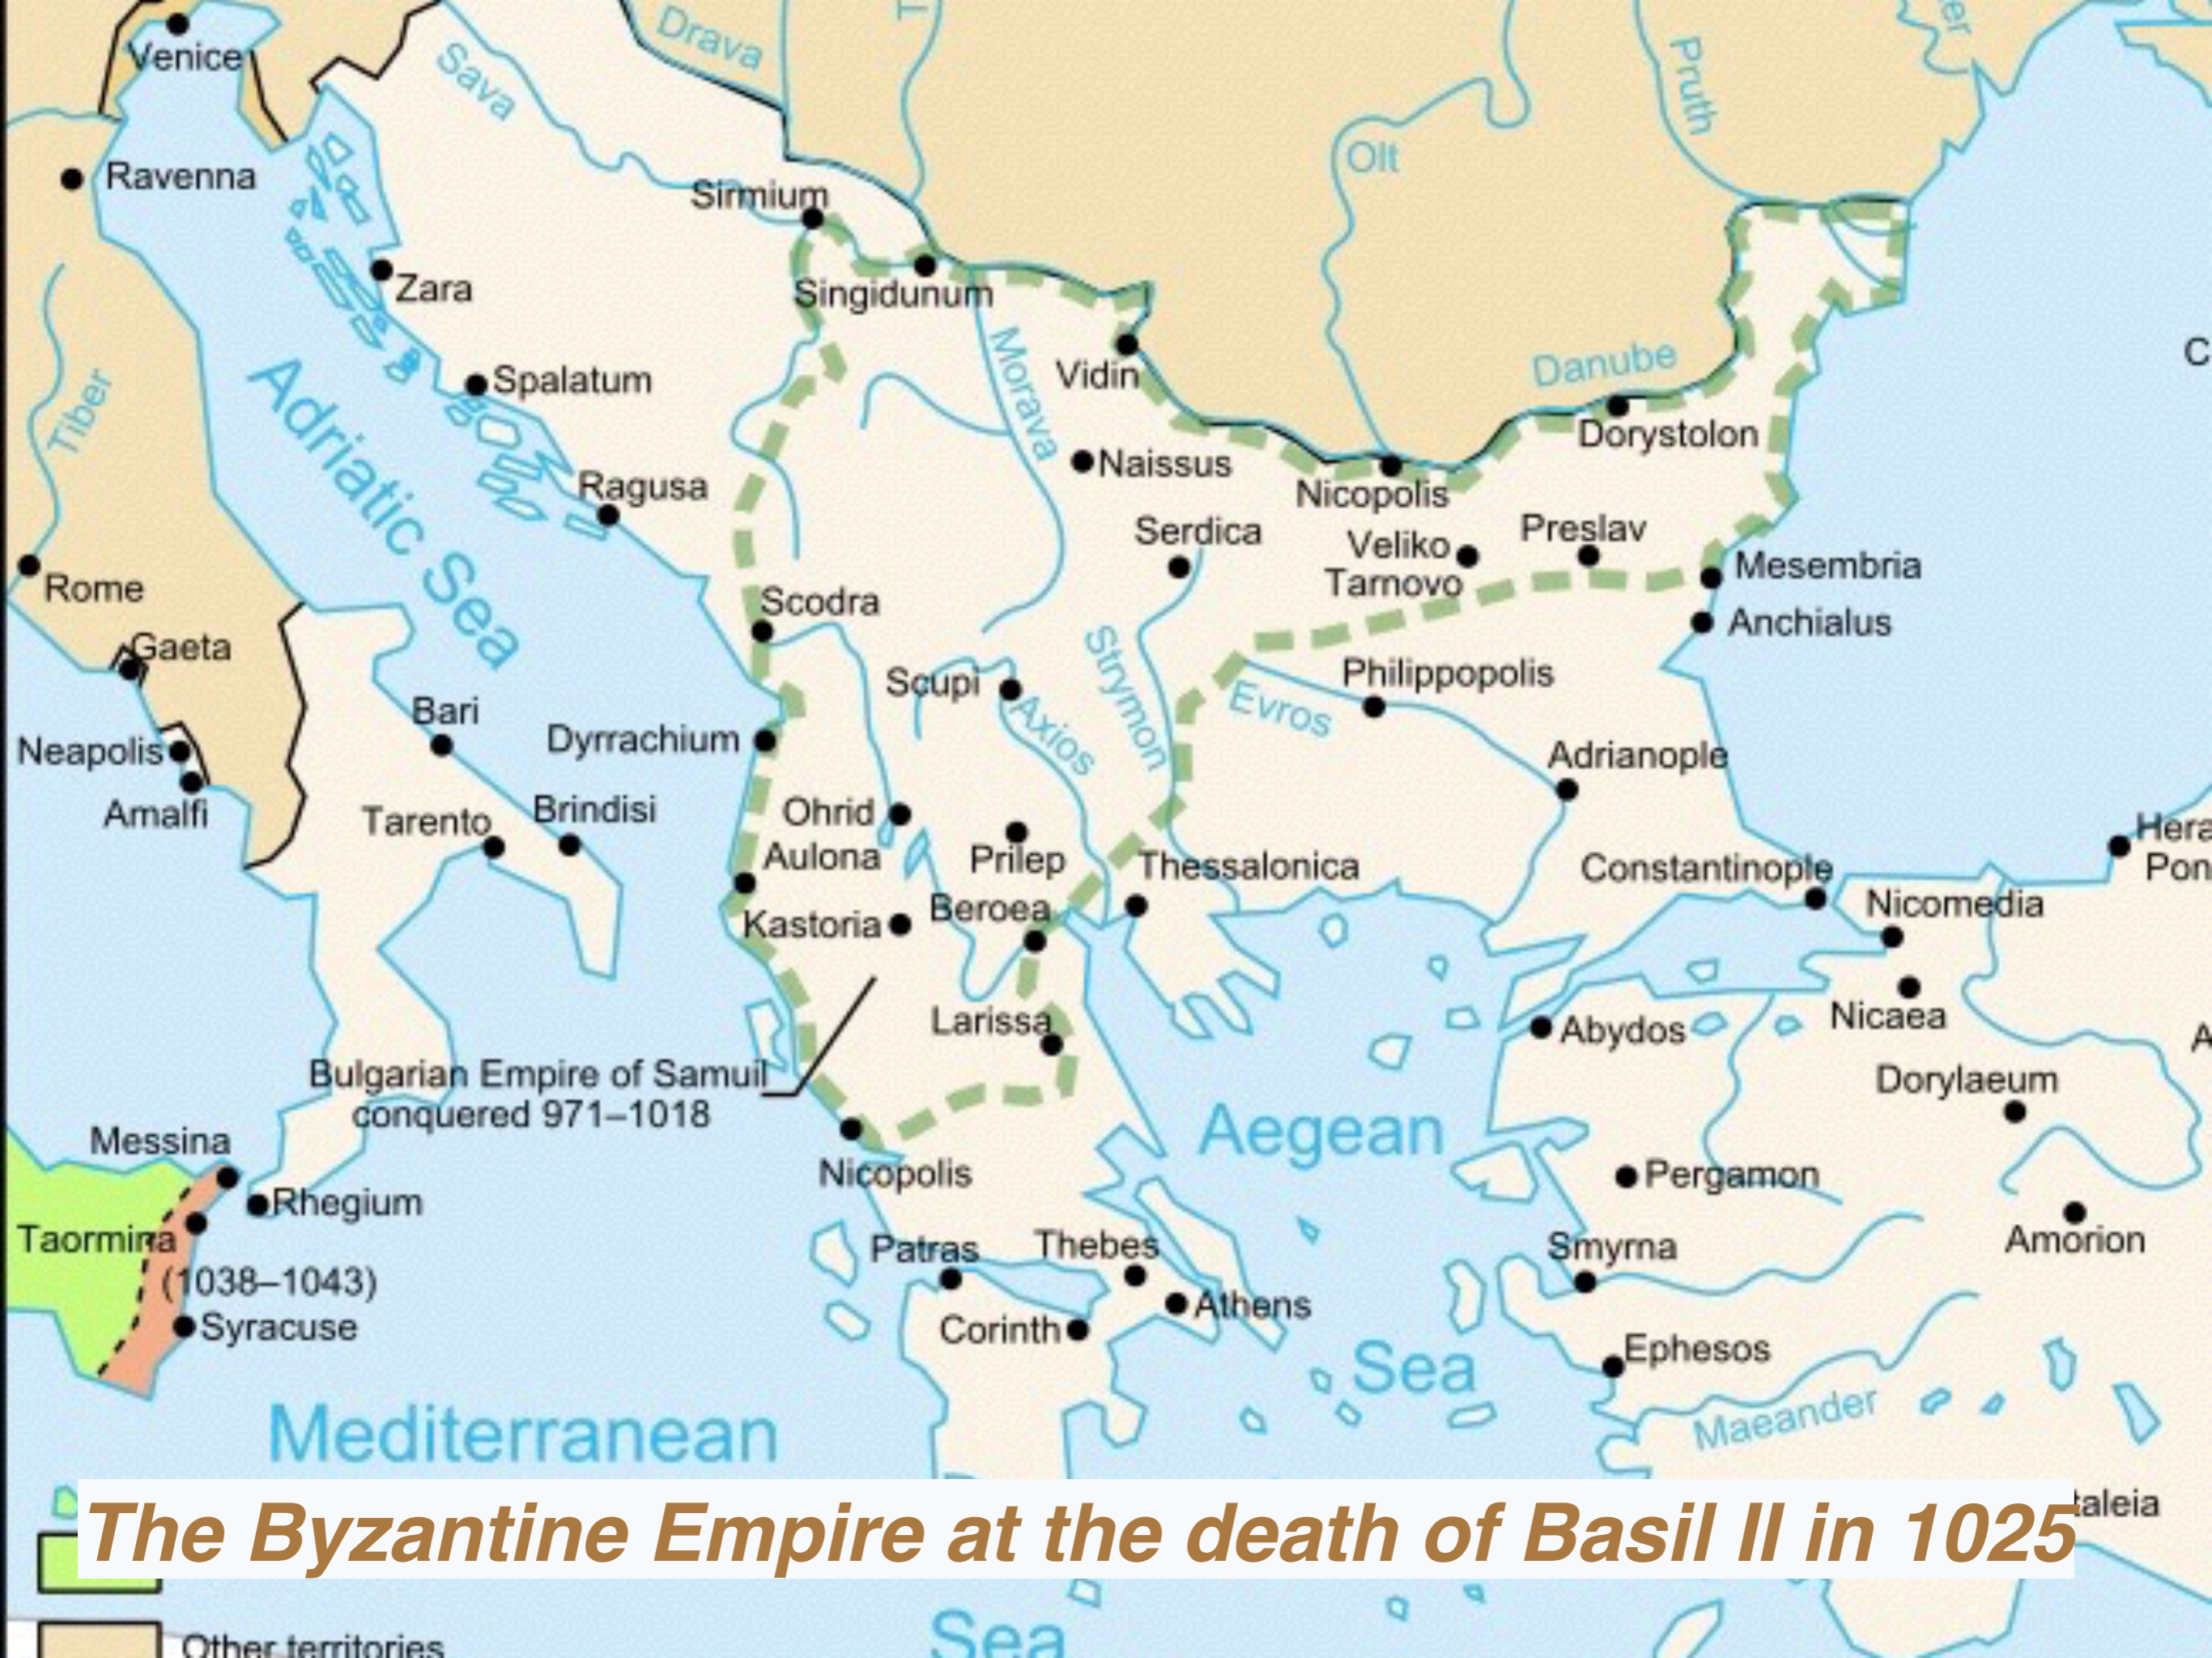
Venice
Drava
Sava
Pruth
Olt
Ravenna
Sirmium
Zara
Singidunum
Spalatum
Morava
Vidin
Danube
Dorystolon
Tiber
Adriatic Sea
Naissus
Nicopolis
Ragusa
Serdica
Veliko Tarnovo
Preslav
Rome
Mesembria
Anchialus
Scodra
Gaeta
Scupi
Strymon
Philippopolis
Evros
Axios
Bari
Neapolis
Dyrrachium
Adrianople
Amalfi
Ohrid
Tarento
Brindisi
Aulona
Prilep
Thessalonica
Constantinople
Hera
Pon
Kastoria
Beroea
Nicomedia
Nicaea
Larissa
Abydos
Bulgarian Empire of Samuil conquered 971–1018
Dorylaeum
Messina
Aegean
Nicopolis
Pergamon
Rhegium
Taormina
Thebes
Amorion
Patras
Smyrna
(1038–1043)
Athens
Syracuse
Corinth
Sea
Ephesos
Mediterranean
Maeander
The Byzantine Empire at the death of Basil II in 1025
taleia
Other territories
Sea